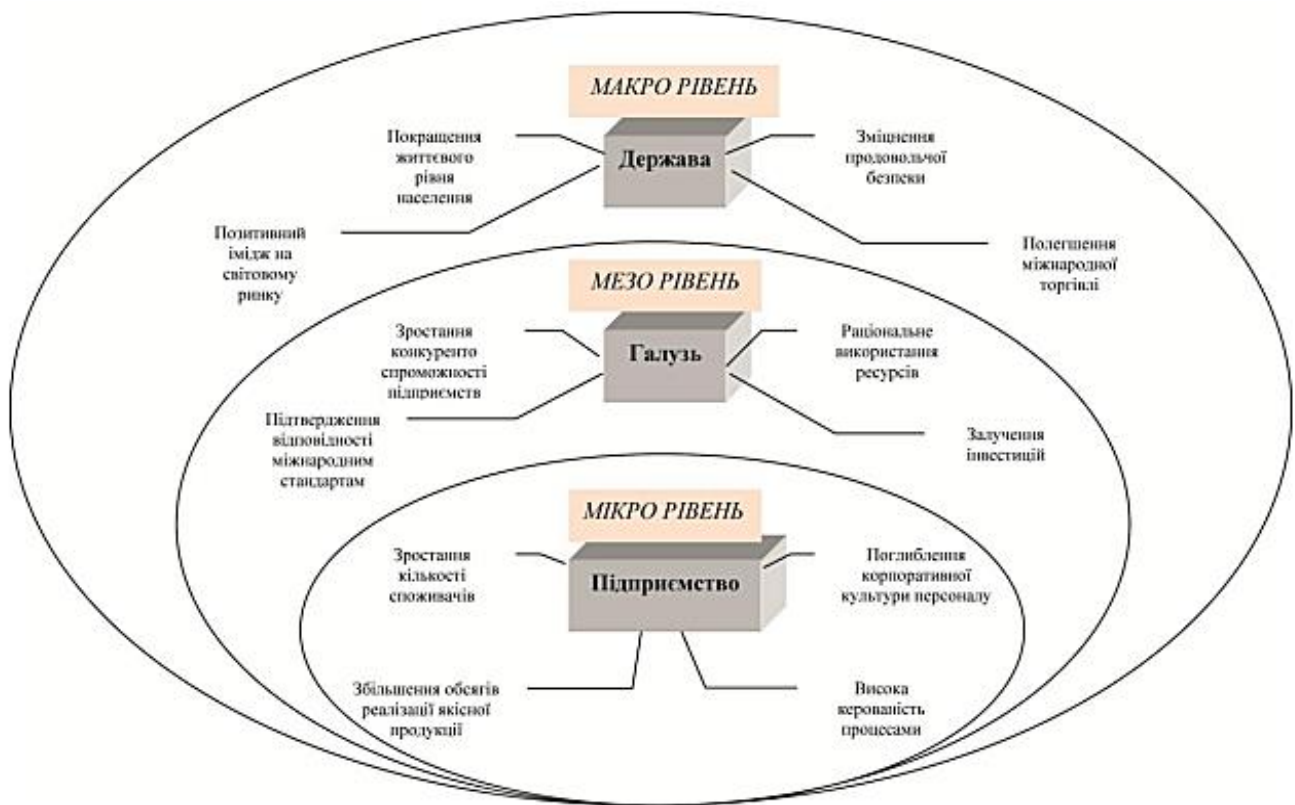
МАКРО РІВЕНЬ

Покращення життєвого рівня населення

Держава

Зміцнення продовольчої безпеки

Позитивний імідж на світовому ринку

Полегшення міжнародної торгівлі

МЕЗО РІВЕНЬ

Зростання конкуренто спроможності підприємств

Галузь

Раціональне використання ресурсів

Підтвердження відповідності міжнародним стандартам

Залучення інвестицій

МІКРО РІВЕНЬ

Зростання кількості споживачів

Підприємство

Поглиблення корпоративної культури персоналу

Збільшення обсягів реалізації якісної продукції

Висока керованість процесами